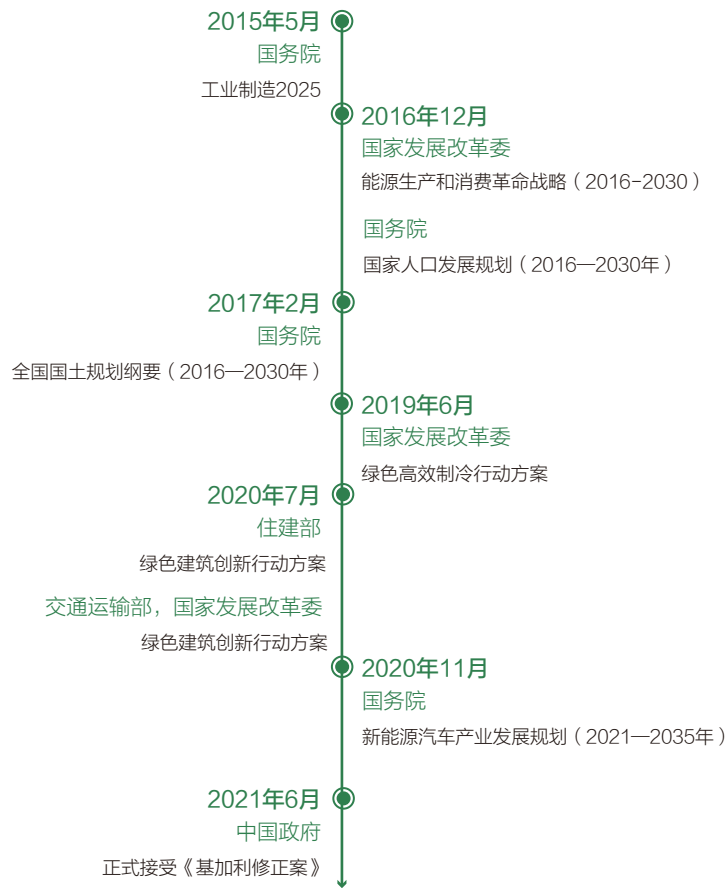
2015年5月
国务院
工业制造2025

2016年12月
国家发展改革委
能源生产和消费革命战略（2016-2030）

国务院
国家人口发展规划（2016—2030年）

2017年2月
国务院
全国国土规划纲要（2016—2030年）

2019年6月
国家发展改革委
绿色高效制冷行动方案

2020年7月
住建部
绿色建筑创新行动方案

交通运输部，国家发展改革委
绿色建筑创新行动方案

2020年11月
国务院
新能源汽车产业发展规划（2021—2035年）

2021年6月
中国政府
正式接受《基加利修正案》